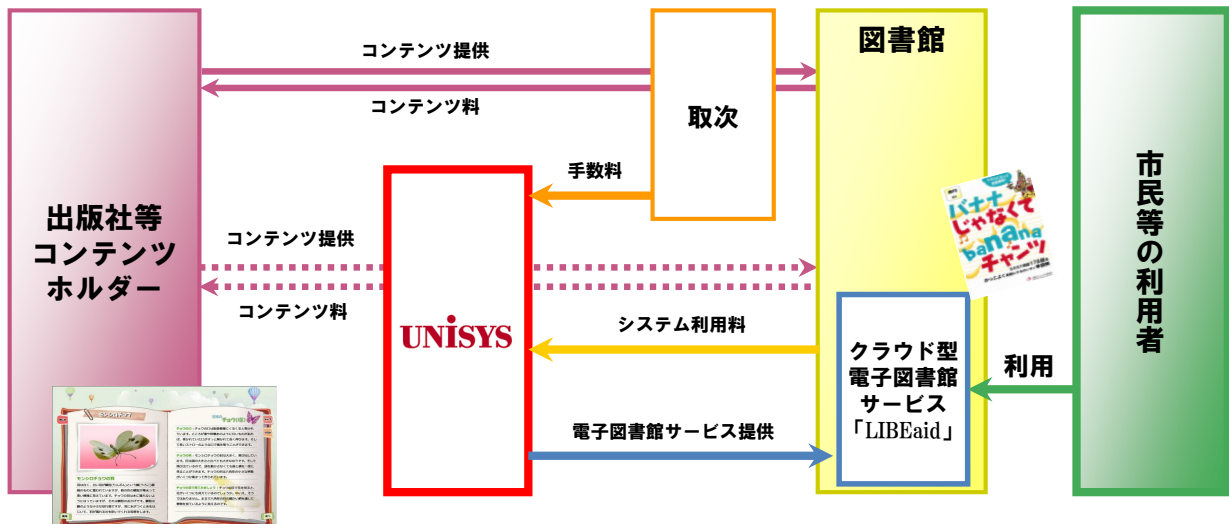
出版社等
コンテンツ
ホルダー

コンテンツ提供

コンテンツ料

取次

図書館

市民等の利用者

手数料

コンテンツ提供

コンテンツ料

UNISYS

バナナじゃなくてbananaチャンツ

システム利用料

クラウド型
電子図書館
サービス
「LIBEaid」

利用

電子図書館サービス提供